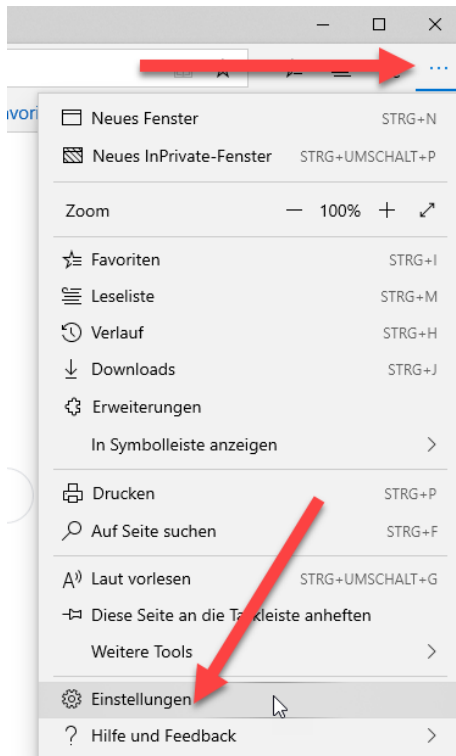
vori

Neues Fenster STRG+N
Neues InPrivate-Fenster STRG+UMSCHALT+P

Zoom — 100% +

Favoriten STRG+I
Leseliste STRG+M
Verlauf STRG+H
Downloads STRG+J
Erweiterungen
In Symbolleiste anzeigen >

Drucken STRG+P
Auf Seite suchen STRG+F

Laut vorlesen STRG+UMSCHALT+G
Diese Seite an die Ta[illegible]leiste anheften
Weitere Tools >

Einstellungen
Hilfe und Feedback >